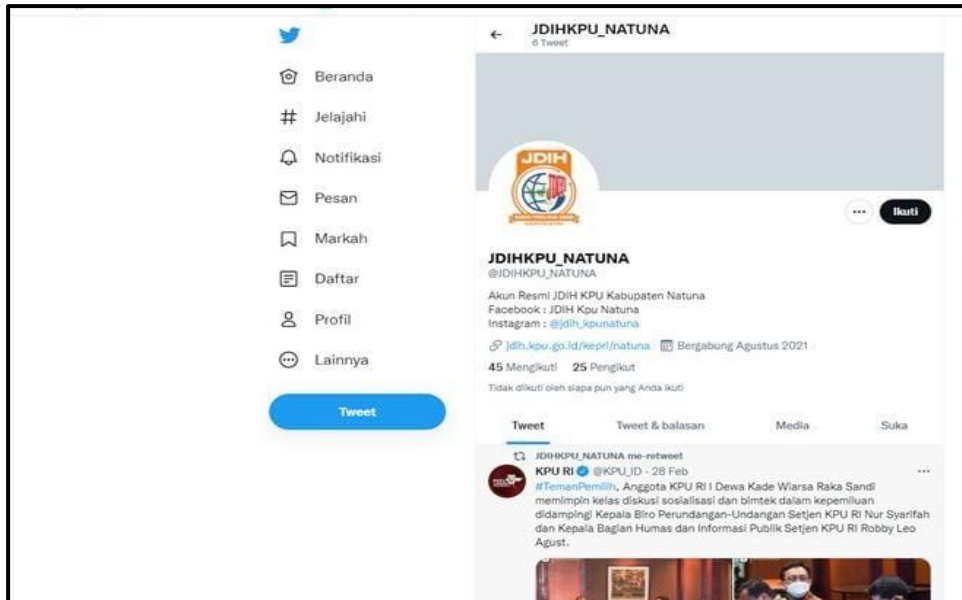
Beranda
Jelajahi
Notifikasi
Pesan
Markah
Daftar
Profil
Lainnya
Tweet

JDIHKPU_NATUNA
6 Tweet

JDIH

Ikuti

JDIHKPU_NATUNA
@JDIHKPU_NATUNA

Akun Resmi JDIH KPU Kabupaten Natuna
Facebook : JDIH Kpu Natuna
Instagram : @jdih_kpunatuna

jdih.kpu.go.id/kepri/natuna Bergabung Agustus 2021

45 Mengikuti 25 Pengikut

Tidak diikuti oleh siapa pun yang Anda ikuti

Tweet Tweet & balasan Media Suka

JDIHKPU_NATUNA me-retweet
KPU RI @KPU_ID · 28 Feb
#TemanPemilih, Anggota KPU RI I Dewa Kade Wiarsa Raka Sandi memimpin kelas diskusi sosialisasi dan bimtek dalam kepemiluan didampingi Kepala Biro Perundangan-Undangan Setjen KPU RI Nur Syarifah dan Kepala Bagian Humas dan Informasi Publik Setjen KPU RI Robby Leo Agust.